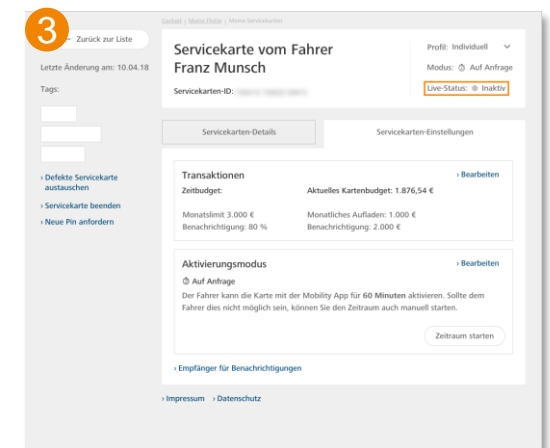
3

Zurück zur Liste

Letzte Änderung am: 10.04.18

Tags:

› Defekte Servicekarte austauschen

› Servicekarte beenden

› Neue Pin anfordern

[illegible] | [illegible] | Meine Servicekarten

Servicekarte vom Fahrer Franz Munsch

Servicekarten-ID: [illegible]

Profil: Individuell

Modus: Auf Anfrage

Live-Status: Inaktiv

Servicekarten-Details

Servicekarten-Einstellungen

Transaktionen

› Bearbeiten

Zeitbudget:

Aktuelles Kartenbudget: 1.876,54 €

Monatslimit 3.000 €

Benachrichtigung: 80 %

Monatliches Aufladen: 1.000 €

Benachrichtigung: 2.000 €

Aktivierungsmodus

› Bearbeiten

Auf Anfrage

Der Fahrer kann die Karte mit der Mobility App für **60 Minuten** aktivieren. Sollte dem Fahrer dies nicht möglich sein, können Sie den Zeitraum auch manuell starten.

Zeitraum starten

› Empfänger für Benachrichtigungen

› Impressum › Datenschutz